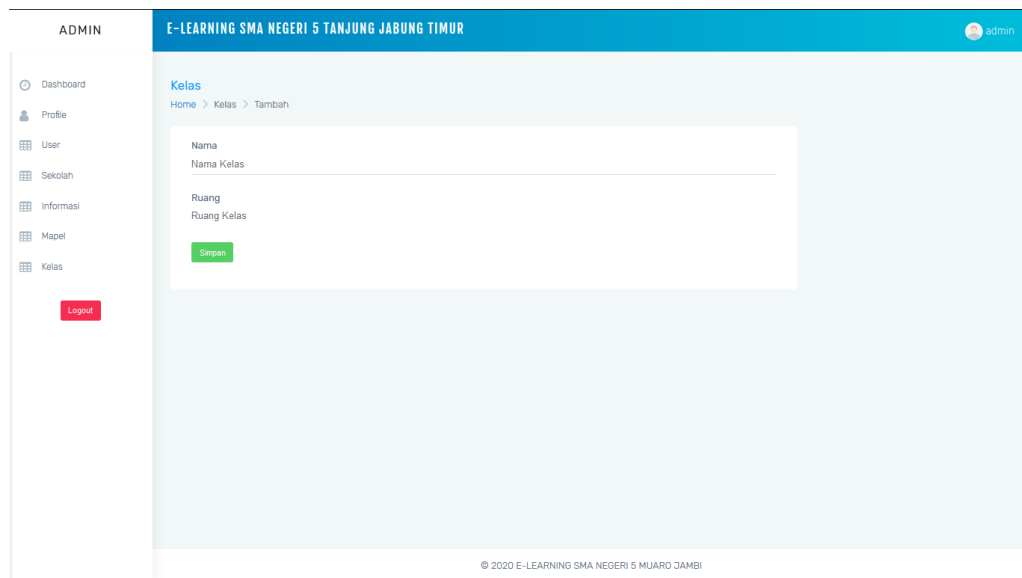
ADMIN

E-LEARNING SMA NEGERI 5 TANJUNG JABUNG TIMUR

admin

Dashboard
Profile
User
Sekolah
Informasi
Mapel
Kelas

Logout

Kelas
Home > Kelas > Tambah

Nama
Nama Kelas

Ruang
Ruang Kelas

Simpan

© 2020 E-LEARNING SMA NEGERI 5 MUARO JAMBI